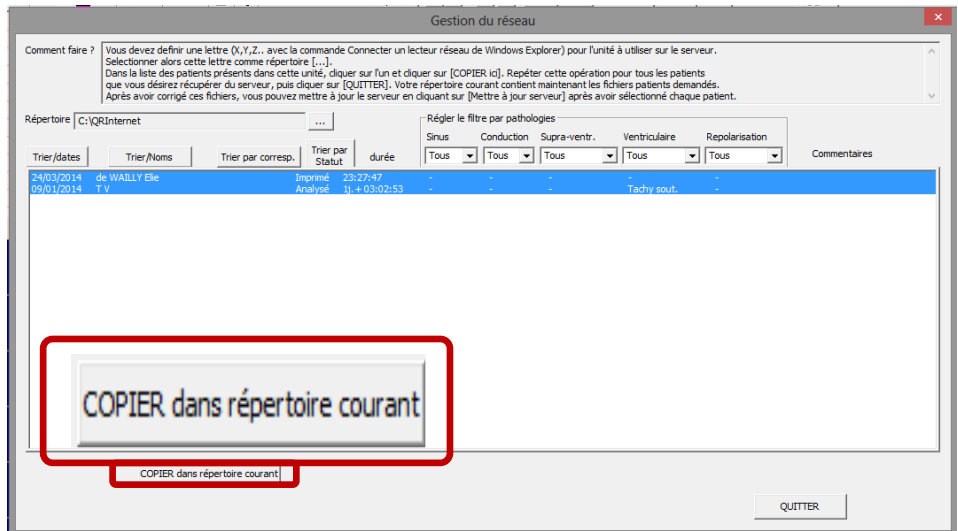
Gestion du réseau

Comment faire ?

Vous devez definir une lettre (X,Y,Z.. avec la commande Connecter un lecteur réseau de Windows Explorer) pour l'unité à utiliser sur le serveur.
Selectionner alors cette lettre comme répertoire [...].
Dans la liste des patients présents dans cette unité, cliquer sur l'un et cliquer sur [COPIER ici]. Repéter cette opération pour tous les patients que vous désirez récupérer du serveur, puis cliquer sur [QUITTER]. Votre répertoire courant contient maintenant les fichiers patients demandés.
Après avoir corrigé ces fichiers, vous pouvez mettre à jour le serveur en cliquant sur [Mettre à jour serveur] après avoir sélectionné chaque patient.

Répertoire C:\QRInternet ...

Régler le filtre par pathologies

Sinus Conduction Supra-ventr. Ventriculaire Repolarisation

Trier/dates Trier/Noms Trier par corresp. Trier par Statut durée Tous Tous Tous Tous Tous Commentaires

| | | | | | | | | |
|---|---|---|---|---|---|---|---|---|
| 24/03/2014 | de WAILLY Elie | Imprimé | 23:27:47 | - | - | - | - | - |
| 09/01/2014 | T V | Analysé | 1j. + 03:02:53 | - | - | - | Tachy sout. | - |

COPIER dans répertoire courant

COPIER dans répertoire courant

QUITTER